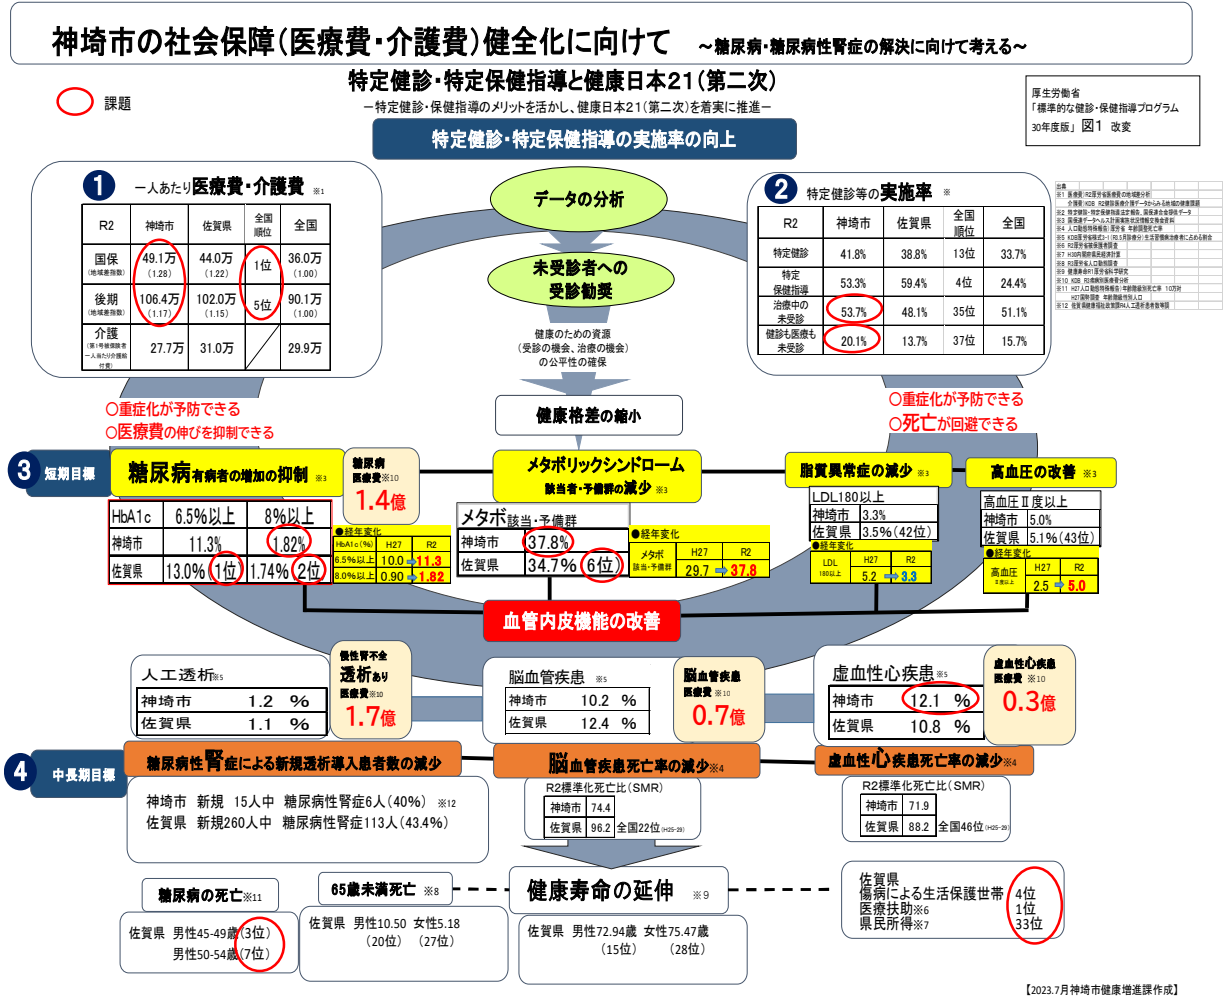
神埼市の社会保障(医療費・介護費)健全化に向けて ～糖尿病・糖尿病性腎症の解決に向けて考える～

特定健診・特定保健指導と健康日本21(第二次)

ー特定健診・特定保健指導のメリットを活かし、健康日本21(第二次)を着実に推進ー

課題

厚生労働省 「標準的な健診・保健指導プログラム 30年度版」図1 改変

特定健診・特定保健指導の実施率の向上

1 一人あたり医療費・介護費 ※1

| R2 | 神埼市 | 佐賀県 | 全国順位 | 全国 |
|---|---|---|---|---|
| 国保 (地域差指数) | 49.1万 (1.28) | 44.0万 (1.22) | 1位 | 36.0万 (1.00) |
| 後期 (地域差指数) | 106.4万 (1.17) | 102.0万 (1.15) | 5位 | 90.1万 (1.00) |
| 介護 (第1号被保険者一人あたり介護給付費) | 27.7万 | 31.0万 | | 29.9万 |

データの分析

未受診者への受診勧奨

健康のための資源 (受診の機会、治療の機会) の公平性の確保

2 特定健診等の実施率 ※

| R2 | 神埼市 | 佐賀県 | 全国順位 | 全国 |
|---|---|---|---|---|
| 特定健診 | 41.8% | 38.8% | 13位 | 33.7% |
| 特定保健指導 | 53.3% | 59.4% | 4位 | 24.4% |
| 治療中の未受診 | 53.7% | 48.1% | 35位 | 51.1% |
| 健診も医療も未受診 | 20.1% | 13.7% | 37位 | 15.7% |

○重症化が予防できる
○医療費の伸びを抑制できる

健康格差の縮小

○重症化が予防できる
○死亡が回避できる

3 短期目標

糖尿病有病者の増加の抑制 ※3

糖尿病医療費※10 1.4億

| HbA1c | 6.5%以上 | 8%以上 |
|---|---|---|
| 神埼市 | 11.3% | 1.82% |
| 佐賀県 | 13.0% 1位 | 1.74% 2位 |

●経年変化
| HbA1c(%) | H27 | R2 |
|---|---|---|
| 6.5%以上 | 10.0 | 11.3 |
| 8.0%以上 | 0.90 | 1.82 |

メタボリックシンドローム 該当者・予備群の減少 ※3

| メタボ該当・予備群 | |
|---|---|
| 神埼市 | 37.8% |
| 佐賀県 | 34.7% 6位 |

●経年変化
| | H27 | R2 |
|---|---|---|
| メタボ 該当・予備群 | 29.7 | 37.8 |

脂質異常症の減少 ※3

| LDL180以上 | |
|---|---|
| 神埼市 | 3.3% |
| 佐賀県 | 3.5%(42位) |

●経年変化
| | H27 | R2 |
|---|---|---|
| LDL 180以上 | 5.2 | 3.3 |

高血圧の改善 ※3

| 高血圧Ⅱ度以上 | |
|---|---|
| 神埼市 | 5.0% |
| 佐賀県 | 5.1%(43位) |

●経年変化
| | H27 | R2 |
|---|---|---|
| 高血圧 Ⅱ度以上 | 2.5 | 5.0 |

血管内皮機能の改善

人工透析※5
| 神埼市 | 1.2 % |
|---|---|
| 佐賀県 | 1.1 % |

慢性腎不全 透析あり 医療費※10 1.7億

脳血管疾患 ※5
| 神埼市 | 10.2 % |
|---|---|
| 佐賀県 | 12.4 % |

脳血管疾患医療費※10 0.7億

虚血性心疾患※5
| 神埼市 | 12.1 % |
|---|---|
| 佐賀県 | 10.8 % |

虚血性心疾患医療費 ※10 0.3億

4 中長期目標

糖尿病性腎症による新規透析導入患者数の減少

神埼市 新規 15人中 糖尿病性腎症6人(40%) ※12
佐賀県 新規260人中 糖尿病性腎症113人(43.4%)

脳血管疾患死亡率の減少※4

R2標準化死亡比(SMR)
| 神埼市 | 74.4 |
|---|---|
| 佐賀県 | 96.2 全国22位(H25-29) |

虚血性心疾患死亡率の減少※4

R2標準化死亡比(SMR)
| 神埼市 | 71.9 |
|---|---|
| 佐賀県 | 88.2 全国46位(H25-29) |

糖尿病の死亡※11
佐賀県 男性45-49歳(3位)
男性50-54歳(7位)

65歳未満死亡 ※8
佐賀県 男性10.50 女性5.18
(20位) (27位)

健康寿命の延伸 ※9
佐賀県 男性72.94歳 女性75.47歳
(15位) (28位)

佐賀県
傷病による生活保護世帯 4位
医療扶助※6 1位
県民所得※7 33位

【2023.7月神埼市健康増進課作成】